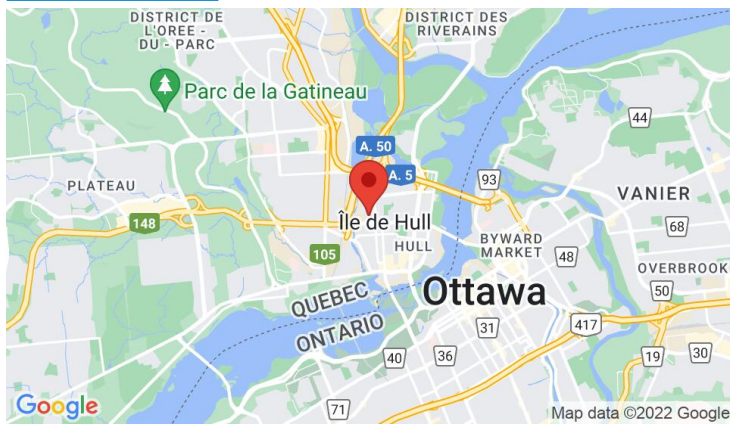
DISTRICT DE L'OREE - DU - PARC

DISTRICT DES RIVERAINS

Parc de la Gatineau

A. 50

A. 5

44

PLATEAU

93

VANIER

148

Île de Hull

HULL

BYWARD MARKET

68

105

48

OVERBROOK

QUEBEC

Ottawa

50

ONTARIO

31

417

40

36

19

30

71

Google

Map data ©2022 Google